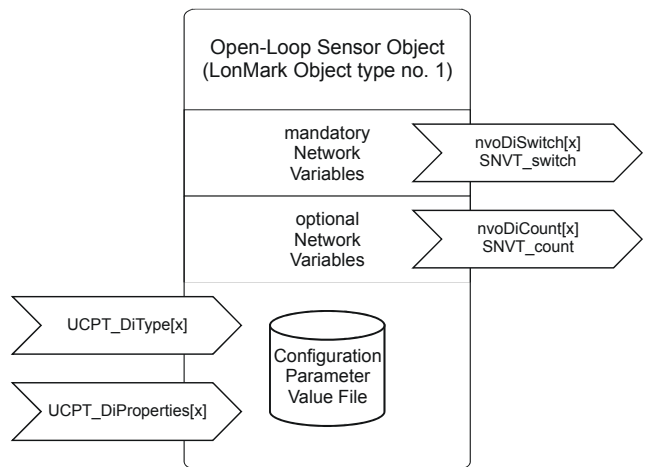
Open-Loop Sensor Object
(LonMark Object type no. 1)

mandatory
Network
Variables

nvoDiSwitch[x]
SNVT_switch

optional
Network
Variables

nvoDiCount[x]
SNVT_count

UCPT_DiType[x]

UCPT_DiProperties[x]

Configuration
Parameter
Value File